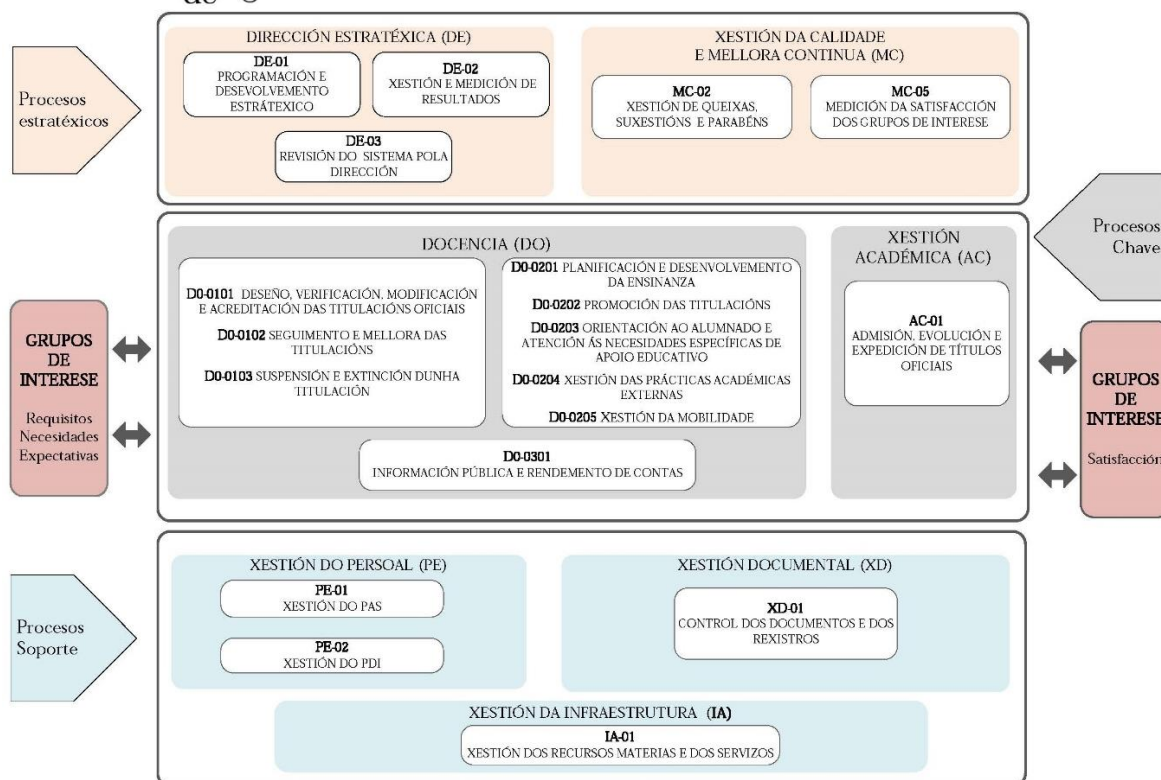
DIRECCIÓN ESTRATÉXICA (DE)

DE-01
PROGRAMACIÓN E DESEVOLVEMENTO ESTRATÉXICO

DE-02
XESTIÓN E MEDICIÓN DE RESULTADOS

DE-03
REVISIÓN DO SISTEMA POLA DIRECCIÓN

XESTIÓN DA CALIDADE E MELLORA CONTINUA (MC)

MC-02
XESTIÓN DE QUEIXAS, SUXESTIÓNS E PARABÉNS

MC-05
MEDICIÓN DA SATISFACCIÓN DOS GRUPOS DE INTERESE

Procesos estratéxicos

Procesos Chave

DOCENCIA (DO)

D0-0101 DESEÑO, VERIFICACIÓN, MODIFICACIÓN E ACREDITACIÓN DAS TITULACIÓNS OFICIAIS

D0-0102 SEGUIMENTO E MELLORA DAS TITULACIÓNS

D0-0103 SUSPENSIÓN E EXTINCIÓN DUNHA TITULACIÓN

D0-0201 PLANIFICACIÓN E DESENVOLVEMENTO DA ENSINANZA

D0-0202 PROMOCIÓN DAS TITULACIÓNS

D0-0203 ORIENTACIÓN AO ALUMNADO E ATENCIÓN ÁS NECESIDADES ESPECÍFICAS DE APOIO EDUCATIVO

D0-0204 XESTIÓN DAS PRÁCTICAS ACADÉMICAS EXTERNAS

D0-0205 XESTIÓN DA MOBILIDADE

D0-0301
INFORMACIÓN PÚBLICA E RENDEMENTO DE CONTAS

XESTIÓN ACADÉMICA (AC)

AC-01
ADMISIÓN, EVOLUCIÓN E EXPEDICIÓN DE TÍTULOS OFICIAIS

GRUPOS DE INTERESE
Requisitos
Necesidades
Expectativas

GRUPOS DE INTERESE
Satisfacción

Procesos Soporte

XESTIÓN DO PERSOAL (PE)

PE-01
XESTIÓN DO PAS

PE-02
XESTIÓN DO PDI

XESTIÓN DOCUMENTAL (XD)

XD-01
CONTROL DOS DOCUMENTOS E DOS REXISTROS

XESTIÓN DA INFRAESTRUTURA (IA)

IA-01
XESTIÓN DOS RECURSOS MATERIAS E DOS SERVIZOS